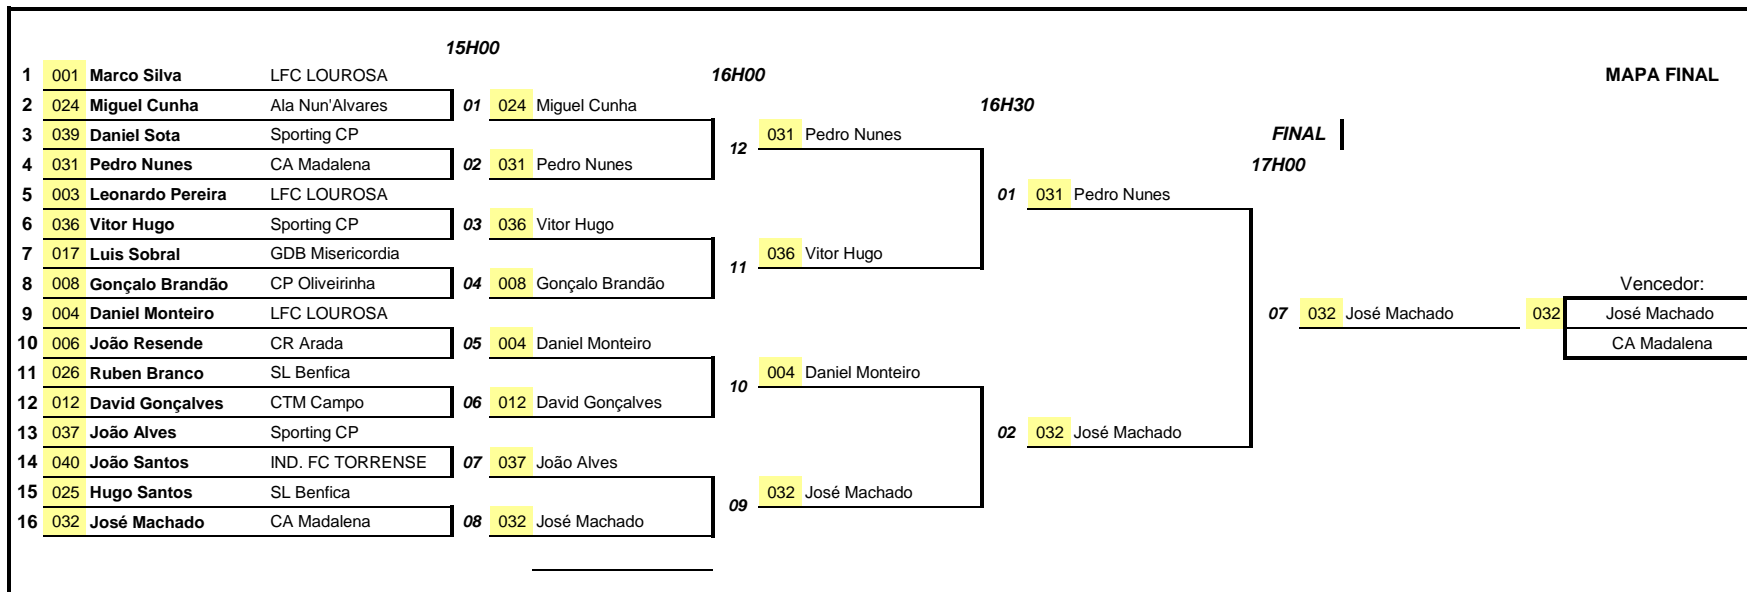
15H00

16H00

16H30

FINAL

17H00

MAPA FINAL

1 001 Marco Silva LFC LOUROSA
2 024 Miguel Cunha Ala Nun'Alvares
3 039 Daniel Sota Sporting CP
4 031 Pedro Nunes CA Madalena
5 003 Leonardo Pereira LFC LOUROSA
6 036 Vitor Hugo Sporting CP
7 017 Luis Sobral GDB Misericordia
8 008 Gonçalo Brandão CP Oliveirinha
9 004 Daniel Monteiro LFC LOUROSA
10 006 João Resende CR Arada
11 026 Ruben Branco SL Benfica
12 012 David Gonçalves CTM Campo
13 037 João Alves Sporting CP
14 040 João Santos IND. FC TORRENSE
15 025 Hugo Santos SL Benfica
16 032 José Machado CA Madalena

01 024 Miguel Cunha
02 031 Pedro Nunes
03 036 Vitor Hugo
04 008 Gonçalo Brandão
05 004 Daniel Monteiro
06 012 David Gonçalves
07 037 João Alves
08 032 José Machado

12 031 Pedro Nunes
11 036 Vitor Hugo
10 004 Daniel Monteiro
09 032 José Machado

01 031 Pedro Nunes
02 032 José Machado

07 032 José Machado

Vencedor:
032 José Machado
CA Madalena